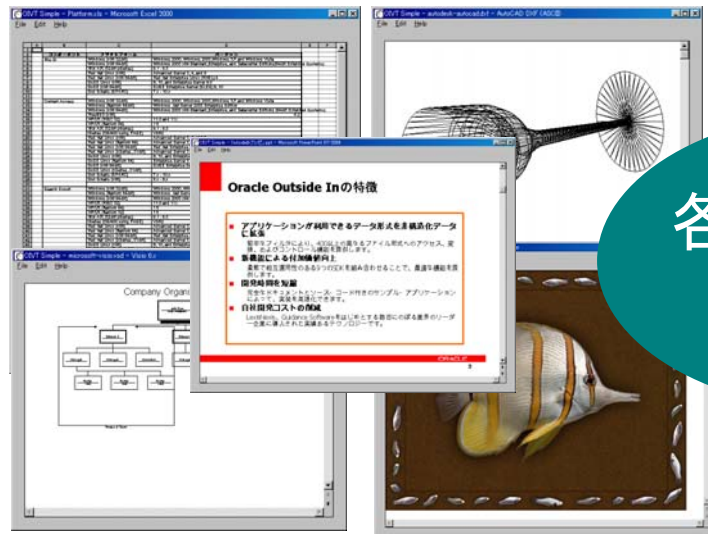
OIVT Simple - Platforms.xls - Microsoft Excel 2000
File Edit Help

OIVT Simple - autodesk-autocad.dxf - AutoCAD DXF (ASCII)
File Edit Help

OIVT Simple - microsoft-visio.vsd - Visio 5.x
File Edit Help

Company Organi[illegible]

OIVT Simple - Outsidein.ppt - Microsoft PowerPoint 97-2004
File Edit Help

Oracle Outside Inの特徴

■ アプリケーションが利用できるデータ形式を非構造化データに拡張
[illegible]

■ 新機能による付加価値向上
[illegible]

■ 開発時間を短縮
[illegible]

■ 自社開発コストの削減
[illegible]

ORACLE

各